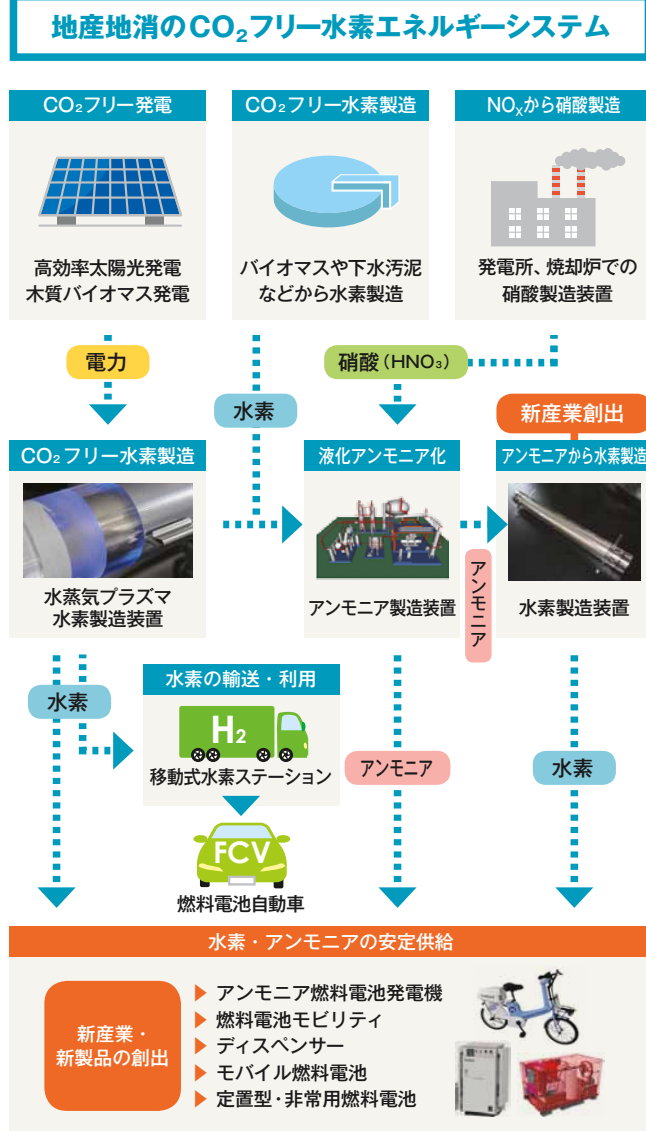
地産地消の$CO_2$フリー水素エネルギーシステム

$CO_2$フリー発電

高効率太陽光発電
木質バイオマス発電

$CO_2$フリー水素製造

バイオマスや下水汚泥などから水素製造

$NO_x$から硝酸製造

発電所、焼却炉での硝酸製造装置

電力

水素

硝酸（$HNO_3$）

新産業創出

$CO_2$フリー水素製造

水蒸気プラズマ
水素製造装置

液化アンモニア化

アンモニア製造装置

アンモニア

アンモニアから水素製造

水素製造装置

水素

水素の輸送・利用

$H_2$

移動式水素ステーション

FCV

燃料電池自動車

アンモニア

水素

水素・アンモニアの安定供給

新産業・
新製品の創出

アンモニア燃料電池発電機
燃料電池モビリティ
ディスペンサー
モバイル燃料電池
定置型・非常用燃料電池